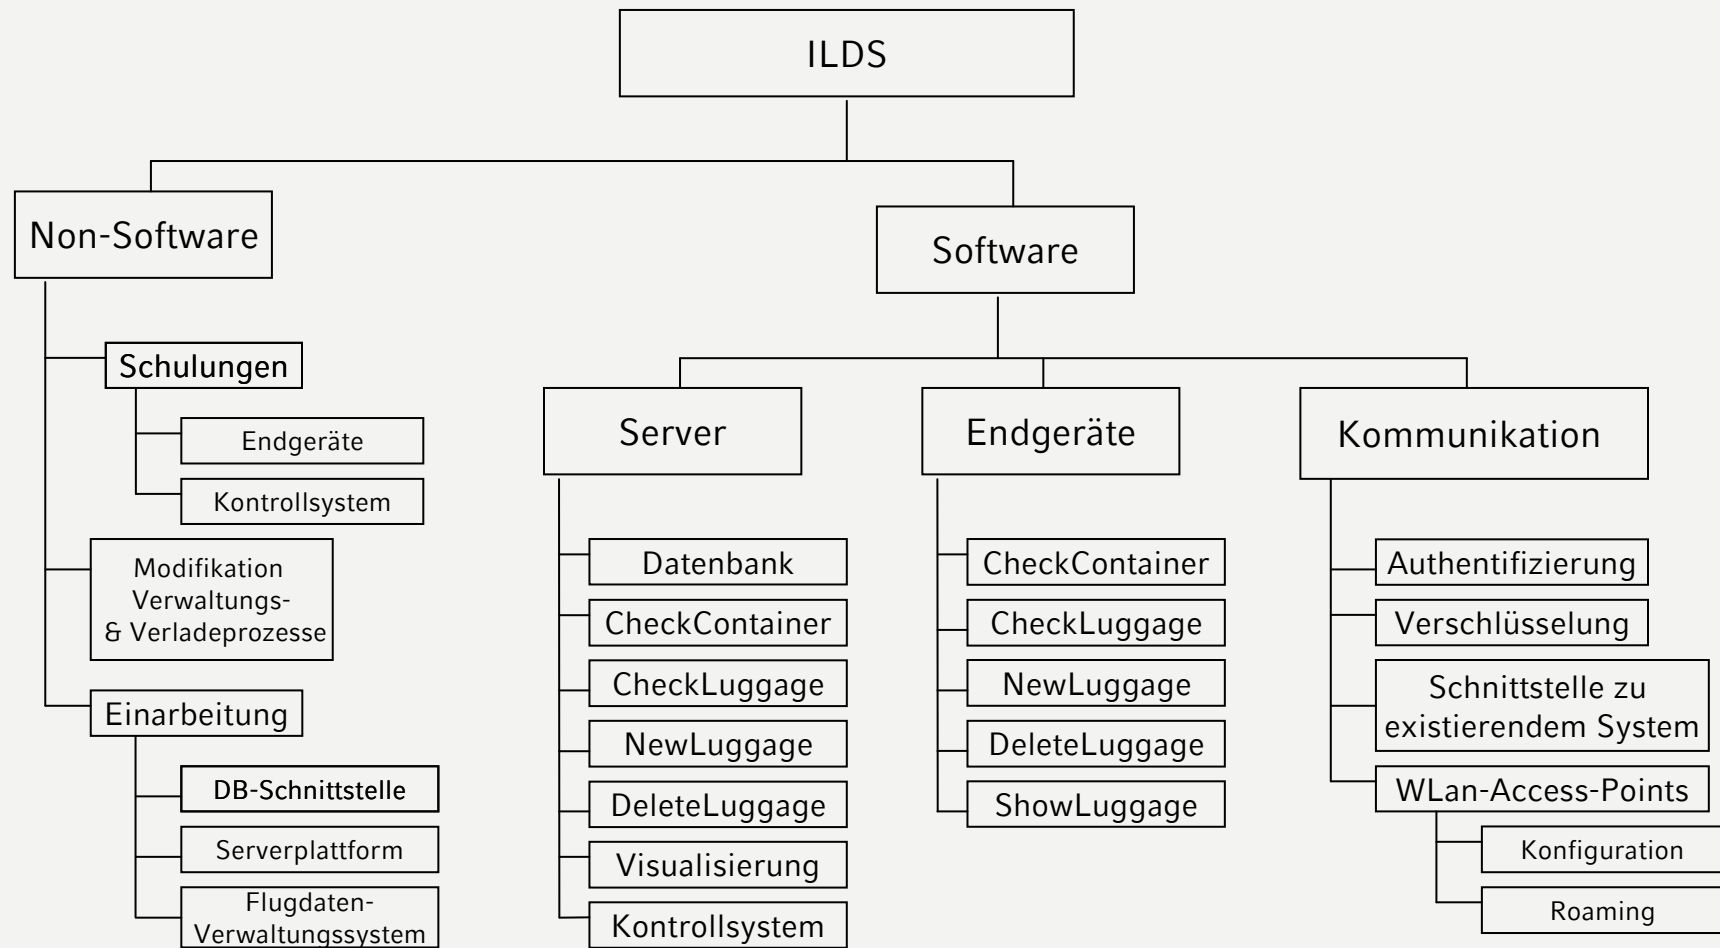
ILDS

Non-Software

Schulungen

Endgeräte

Kontrollsystem

Modifikation Verwaltungs- & Verladeprozesse

Einarbeitung

DB-Schnittstelle

Serverplattform

Flugdaten-Verwaltungssystem

Software

Server

Datenbank

CheckContainer

CheckLuggage

NewLuggage

DeleteLuggage

Visualisierung

Kontrollsystem

Endgeräte

CheckContainer

CheckLuggage

NewLuggage

DeleteLuggage

ShowLuggage

Kommunikation

Authentifizierung

Verschlüsselung

Schnittstelle zu existierendem System

WLan-Access-Points

Konfiguration

Roaming